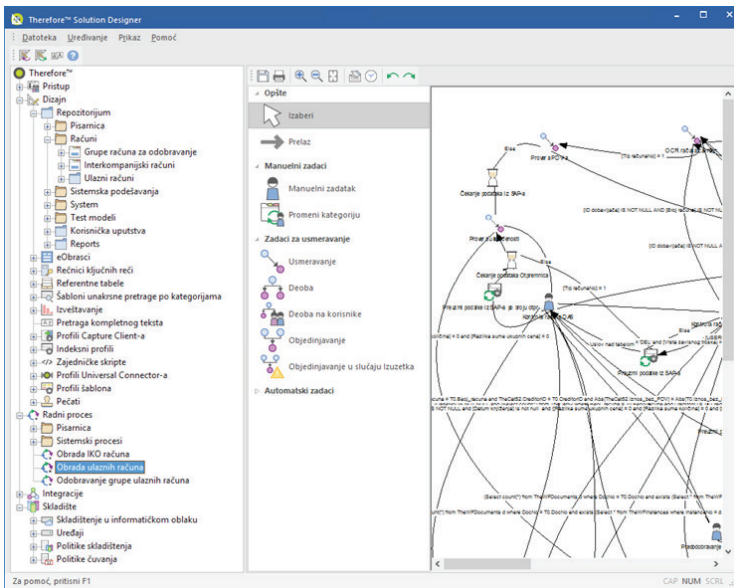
Therefore™ Solution Designer

Datoteka Uređivanje Prikaz Pomoć

Therefore™
Pristup
Dizajn
Repozitorijum
Pisarnica
Računi
Grupe računa za odobravanje
Interkompanijski računi
Ulazni računi
Sistemska podešavanja
System
Test modeli
Korisnička uputstva
Reports
eObrasci
Rečnici ključnih reči
Referentne tabele
Šabloni unakrsne pretrage po kategorijama
Izveštavanje
Pretraga kompletnog teksta
Profili Capture Client-a
Indeksni profili
Zajedničke skripte
Profili Universal Connector-a
Profili šablona
Pečati
Radni proces
Pisarnica
Sistemski procesi
Obrada IKO računa
Obrada ulaznih računa
Odobravanje grupe ulaznih računa
Integracije
Skladište
Skladištenje u informatičkom oblaku
Uređaji
Politike skladištenja
Politike čuvanja

Opšte
Izaberi
Prelaz
Manuelni zadaci
Manuelni zadatak
Promeni kategoriju
Zadaci za usmeravanje
Usmeravanje
Deoba
Deoba na korisnike
Objedinjavanje
Objedinjavanje u slučaju Izuzetka
Automatski zadaci

Else
Prover a PO # #
OCR
Čekanje podataka iz SAP-a
Prover a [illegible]
Čekanje podataka Otpremnica
Preuzmi podatke iz SAP-a
Preuzmi podatke iz SAP-a
Else
Raspodela
Preusmeravanje

Za pomoć, pritisni F1
CAP NUM SCRL